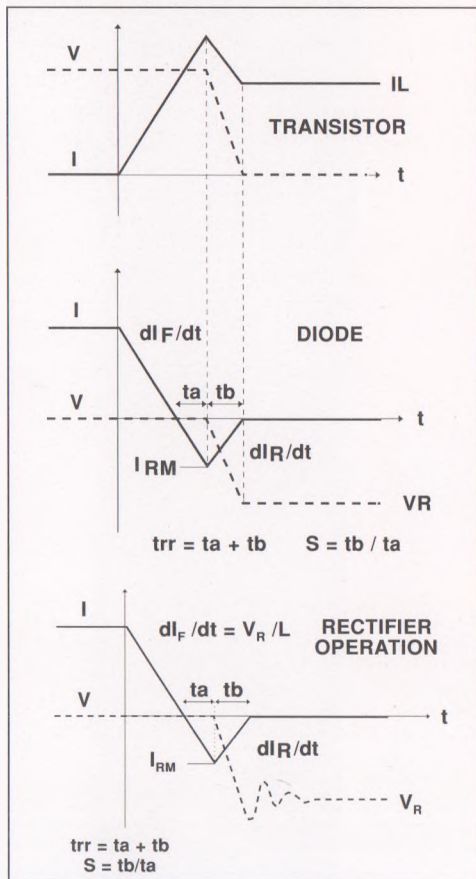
V

IL

TRANSISTOR

I

t

I

dIF/dt

DIODE

ta

tb

V

t

IRM

dIR/dt

VR

trr = ta + tb     S = tb / ta

I

$dI_F/dt = V_R/L$

RECTIFIER OPERATION

ta

tb

V

t

$I_{RM}$

dIR/dt

$V_R$

trr = ta + tb
S = tb/ta